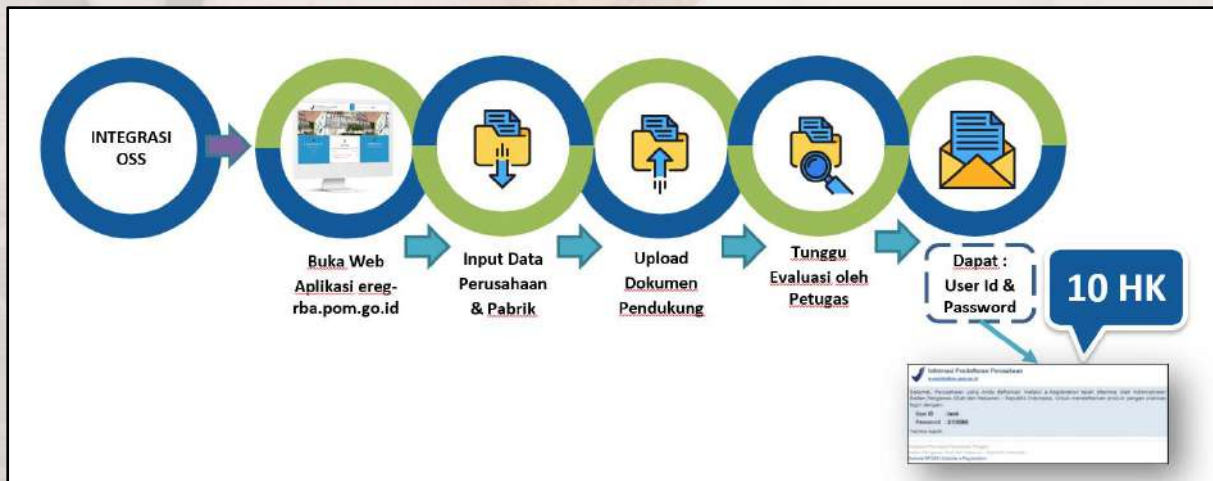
INTEGRASI OSS

Buka Web Aplikasi ereg-rba.pom.go.id

Input Data Perusahaan & Pabrik

Upload Dokumen Pendukung

Tunggu Evaluasi oleh Petugas

Dapat : User Id & Password

10 HK

Informasi Pendaftaran Perusahaan

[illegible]

User ID : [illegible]
Password : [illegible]

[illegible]